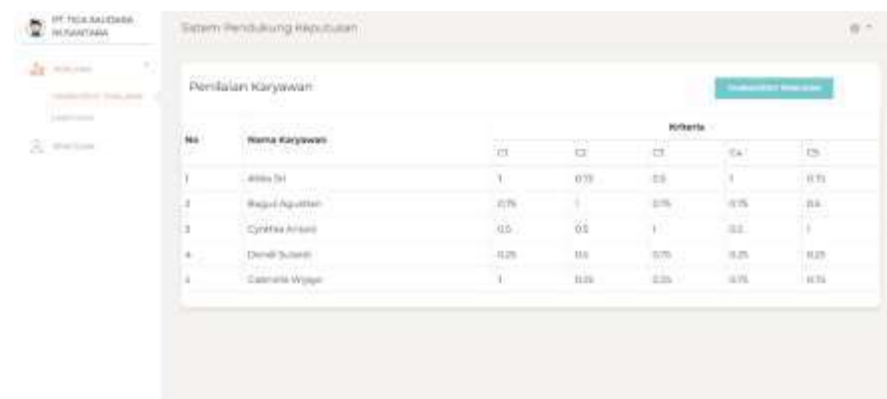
PT TIGA SAUDARA NUSANTARA

Sistem Pendukung Keputusan

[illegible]

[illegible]

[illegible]

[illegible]

Penilaian Karyawan

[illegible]

| No | Nama Karyawan | Kriteria | | | | |
|---|---|---|---|---|---|---|
| | | C1 | C2 | C3 | C4 | C5 |
| 1 | Alika Sri | 1 | 0.75 | 0.5 | 1 | 0.75 |
| 2 | Bagus Agustian | 0.75 | 1 | 0.75 | 0.75 | 0.5 |
| 3 | Cynthia Anisa | 0.5 | 0.5 | 1 | 0.5 | 1 |
| 4 | Dendi Sulardi | 0.25 | 0.5 | 0.75 | 0.25 | 0.25 |
| 5 | Gabriella Wijaya | 1 | 0.25 | 0.25 | 0.75 | 0.75 |